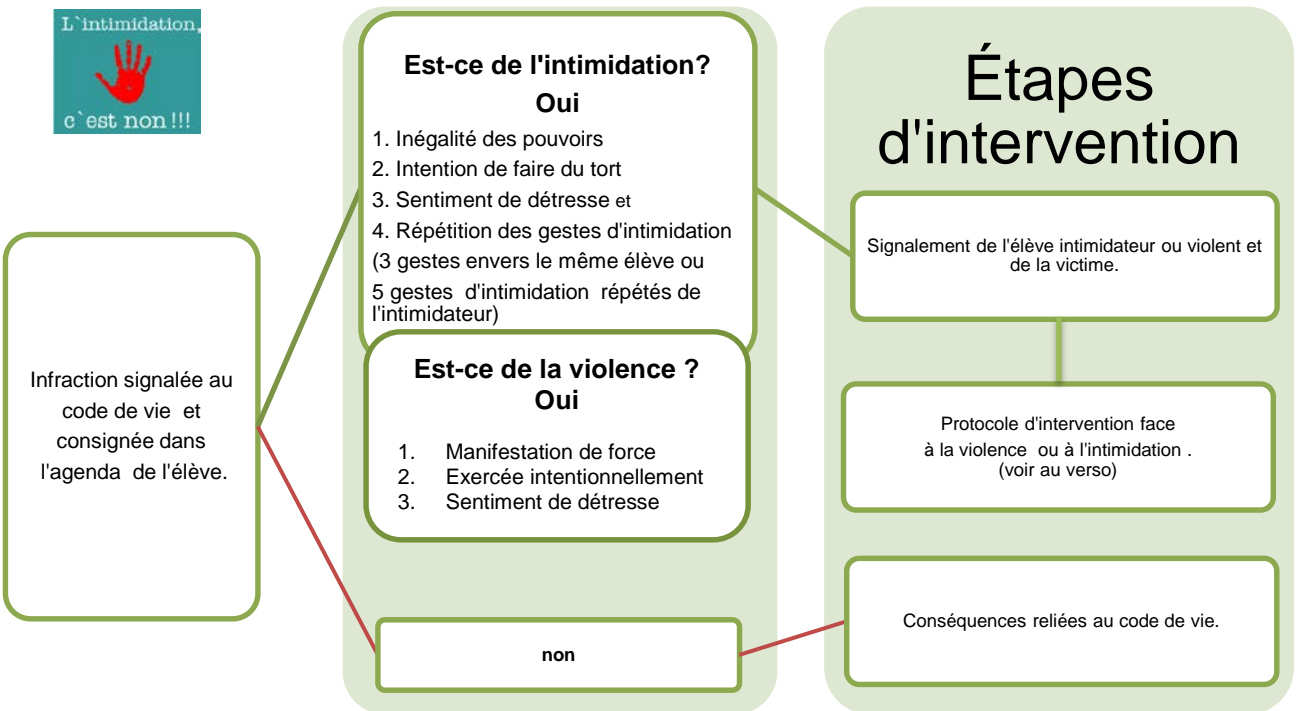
L`intimidation,

c`est non !!!

Infraction signalée au code de vie et consignée dans l'agenda de l'élève.

Est-ce de l'intimidation?
Oui

1. Inégalité des pouvoirs
2. Intention de faire du tort
3. Sentiment de détresse et
4. Répétition des gestes d'intimidation
(3 gestes envers le même élève ou
5 gestes d'intimidation répétés de l'intimidateur)

Est-ce de la violence ?
Oui

1. Manifestation de force
2. Exercée intentionnellement
3. Sentiment de détresse

non

Étapes d'intervention

Signalement de l'élève intimidateur ou violent et de la victime.

Protocole d'intervention face à la violence ou à l'intimidation .
(voir au verso)

Conséquences reliées au code de vie.